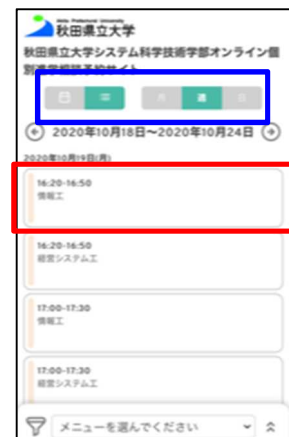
Akita Prefectural University
秋田県立大学

秋田県立大学システム科学技術学部オンライン個別進学相談予約サイト

月 週 日

2020年10月18日～2020年10月24日

2020年10月19日(月)

16:20-16:50
情報工

16:20-16:50
経営システム工

17:00-17:30
情報工

17:00-17:30
経営システム工

メニューを選んでください